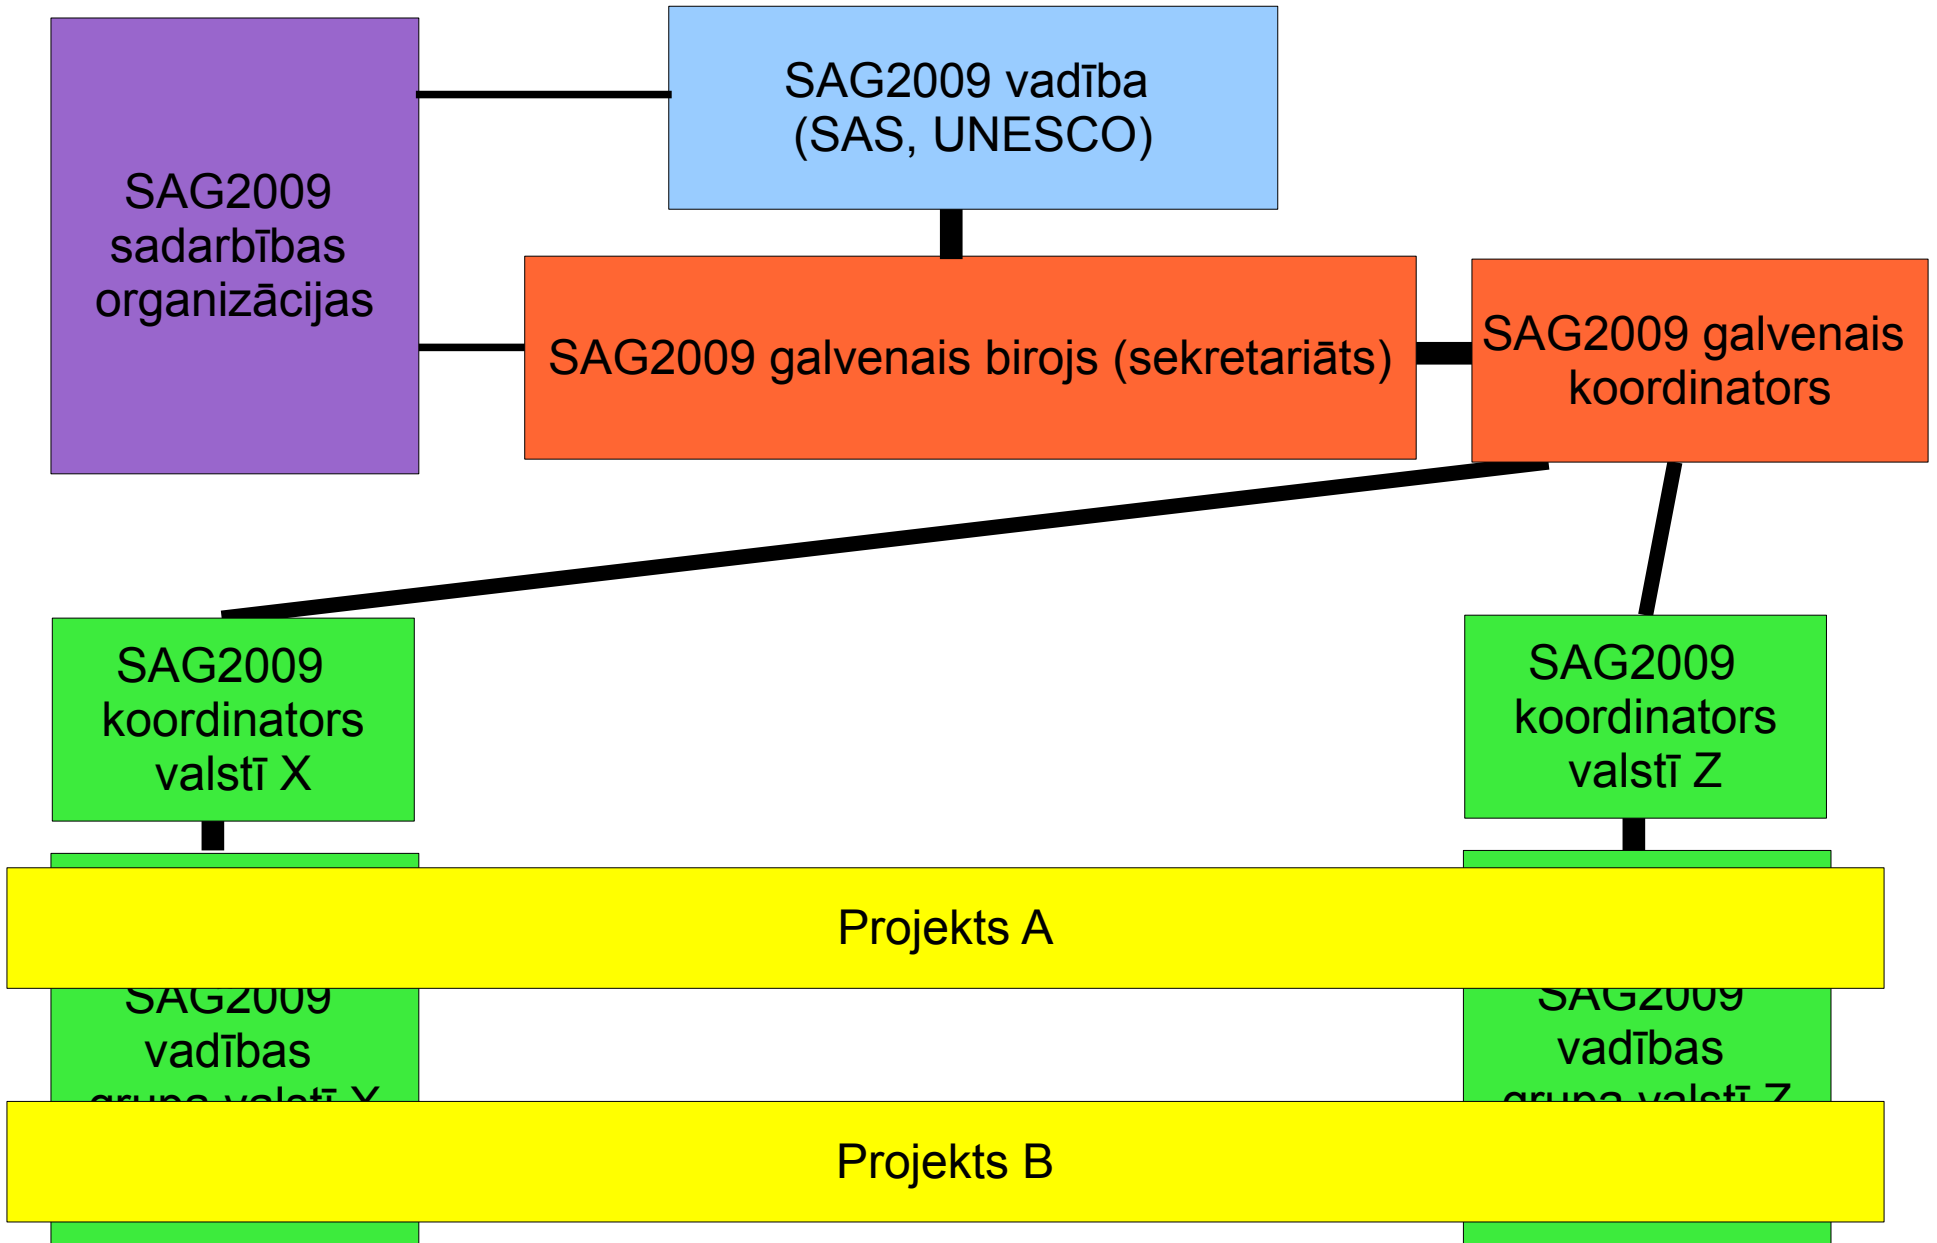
SAG2009 sadarbības organizācijas

SAG2009 vadība (SAS, UNESCO)

SAG2009 galvenais birojs (sekretariāts)

SAG2009 galvenais koordinators

SAG2009 koordinators valstī X

SAG2009 koordinators valstī Z

Projekts A

SAG2009 vadības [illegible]

SAG2009 vadības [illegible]

Projekts B